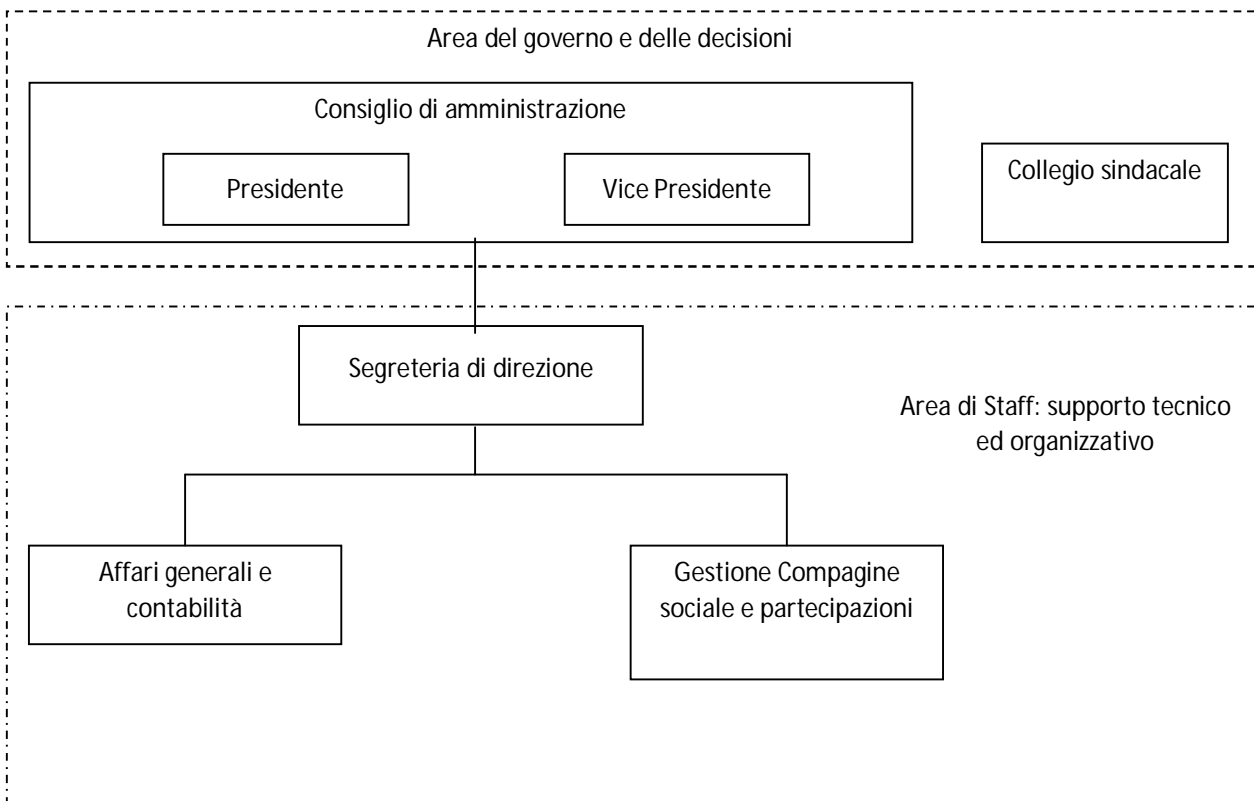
Area del governo e delle decisioni

Consiglio di amministrazione

Presidente

Vice Presidente

Collegio sindacale

Segreteria di direzione

Area di Staff: supporto tecnico ed organizzativo

Affari generali e contabilità

Gestione Compagine sociale e partecipazioni